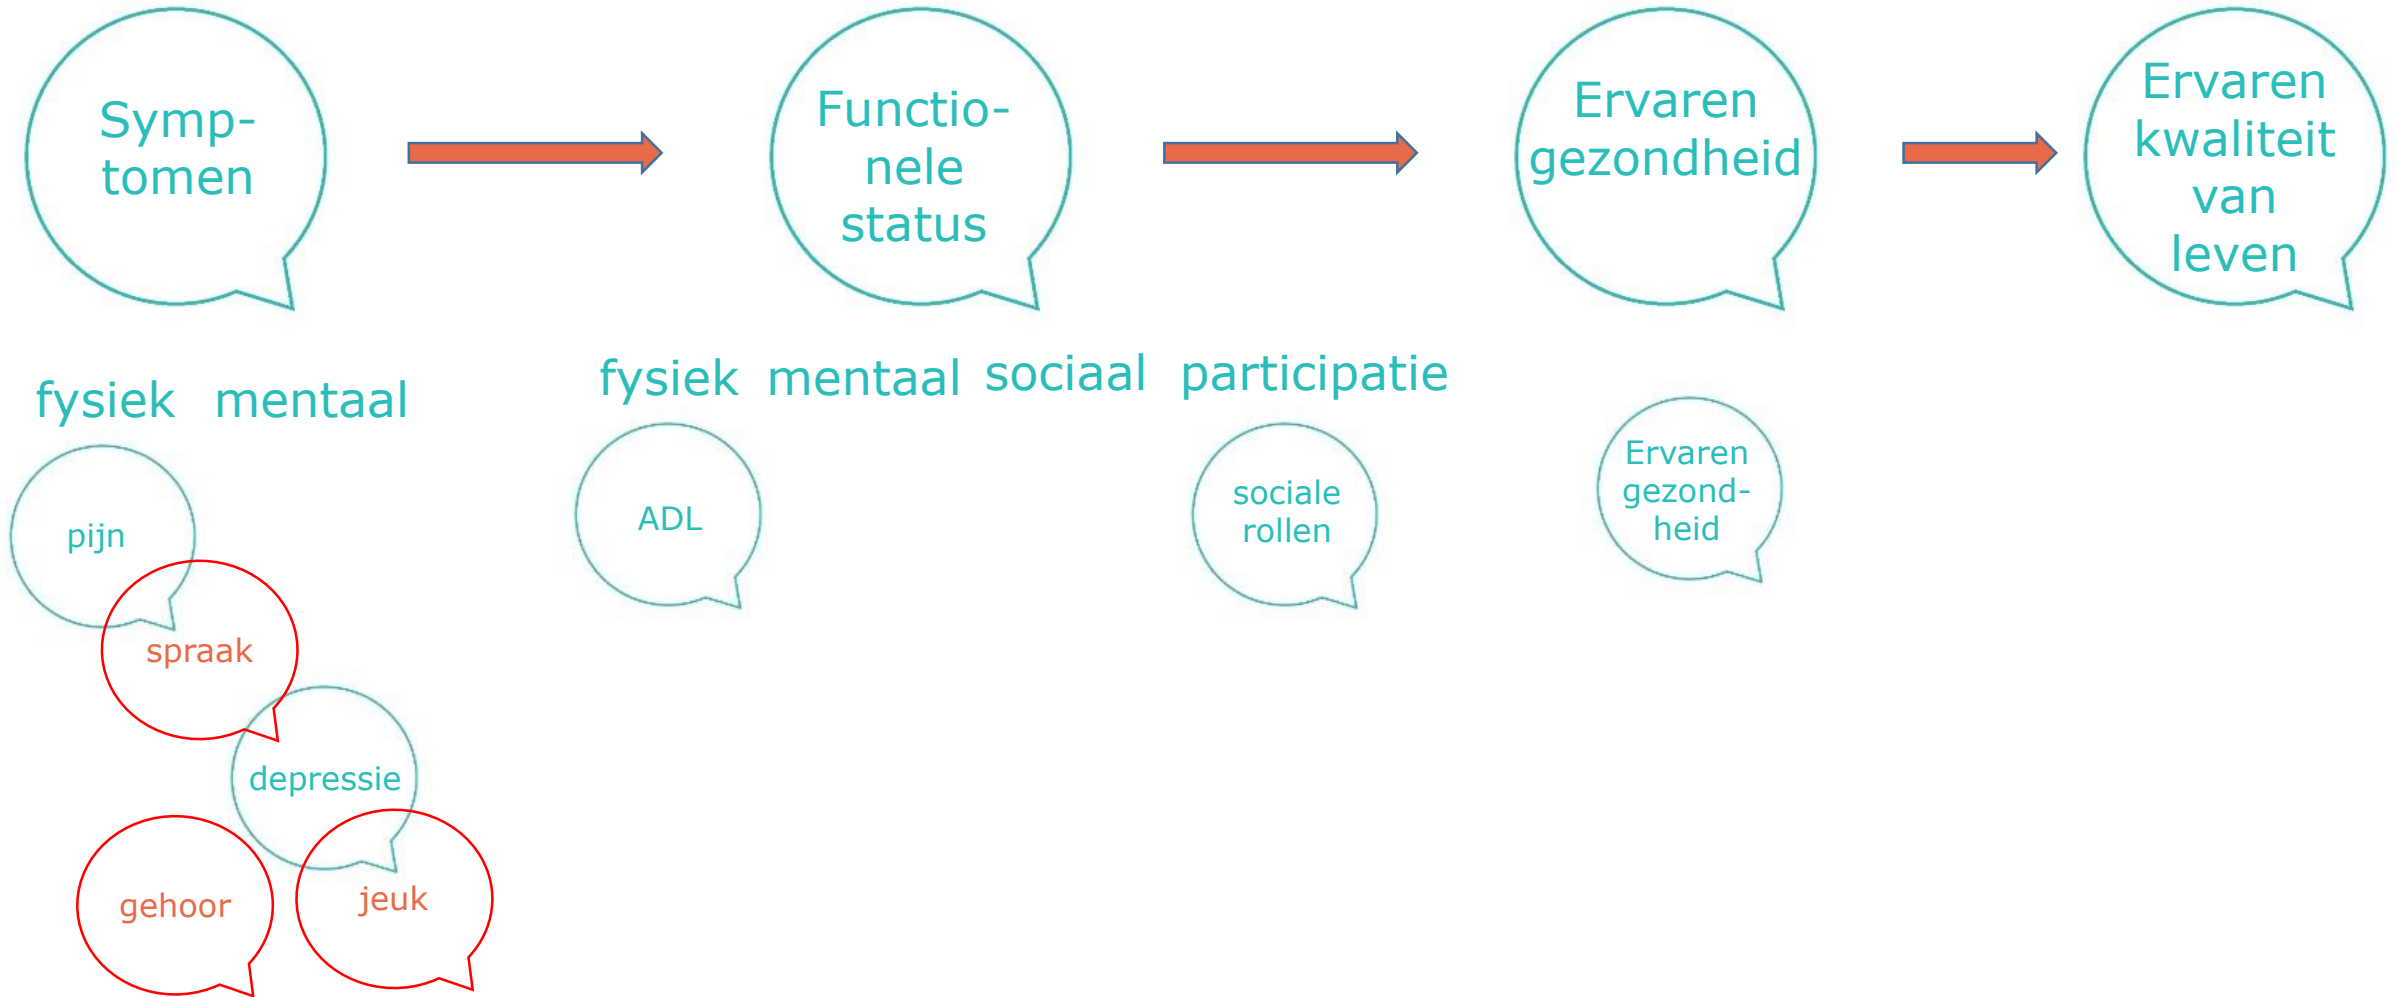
Symp-tomen

Functio-nele status

Ervaren gezondheid

Ervaren kwaliteit van leven

fysiek mentaal

fysiek mentaal sociaal participatie

pijn

spraak

depressie

gehoor

jeuk

ADL

sociale rollen

Ervaren gezond-heid